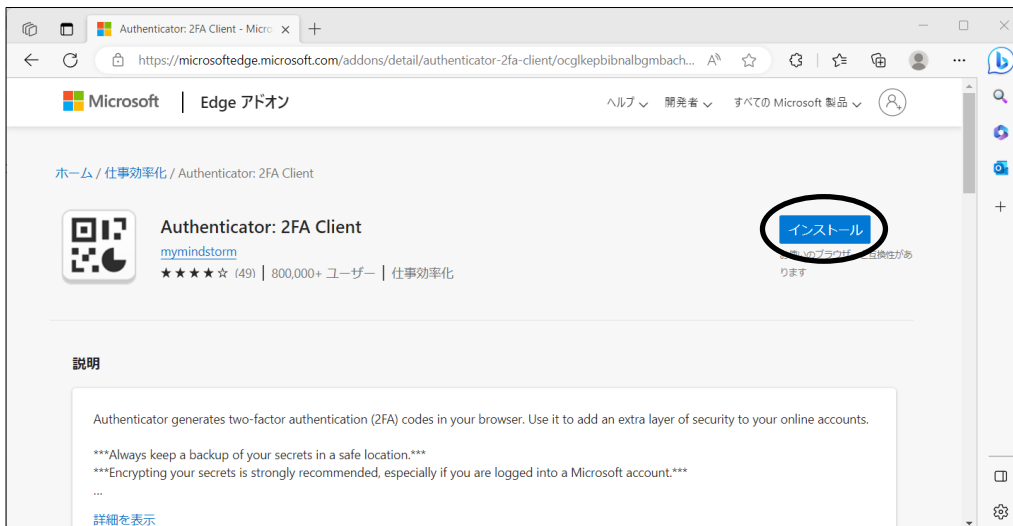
Authenticator: 2FA Client - Micro ×
https://microsoftedge.microsoft.com/addons/detail/authenticator-2fa-client/ocglkepbibnalbgmbach...

Microsoft | Edge アドオン
ヘルプ 開発者 すべての Microsoft 製品

ホーム / 仕事効率化 / Authenticator: 2FA Client

Authenticator: 2FA Client
mymindstorm
★★★★☆ (49) | 800,000+ ユーザー | 仕事効率化

インストール
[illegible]のブラウザー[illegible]互換性があります

説明

Authenticator generates two-factor authentication (2FA) codes in your browser. Use it to add an extra layer of security to your online accounts.

***Always keep a backup of your secrets in a safe location.***
***Encrypting your secrets is strongly recommended, especially if you are logged into a Microsoft account.***
...

詳細を表示